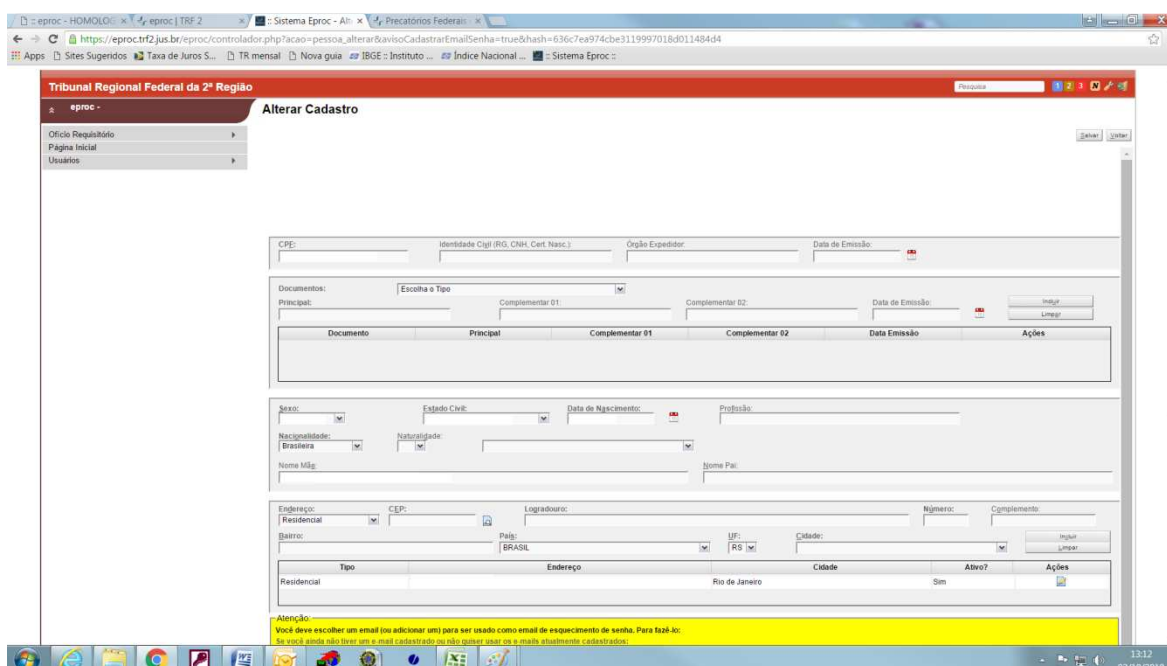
:: eproc - HOMOLOG × eproc | TRF 2 × :: Sistema Eproc - Alt × Precatórios Federais ×

https://eproc.trf2.jus.br/eproc/controlador.php?acao=pessoa_alterar&avisoCadastrarEmailSenha=true&hash=636c7ea974cbe3119997018d011484d4

Apps Sites Sugeridos Taxa de Juros S... TR mensal Nova guia IBGE :: Instituto ... Índice Nacional ... :: Sistema Eproc ::

Tribunal Regional Federal da 2ª Região

Pesquisa

eproc -

Ofício Requisitório
Página Inicial
Usuários

Alterar Cadastro

Salvar Voltar

CPF: Identidade Civil (RG, CNH, Cert. Nasc.): Órgão Expedidor: Data de Emissão:

Documentos: Escolha o Tipo
Principal: Complementar 01: Complementar 02: Data de Emissão: Incluir Limpar

| Documento | Principal | Complementar 01 | Complementar 02 | Data Emissão | Ações |
|---|---|---|---|---|---|

Sexo: Estado Civil: Data de Nascimento: Profissão:
Nacionalidade: Brasileira Naturalidade:
Nome Mãe: Nome Pai:

Endereço: Residencial CEP: Logradouro: Número: Complemento:
Bairro: País: BRASIL UF: RS Cidade: Incluir Limpar

| Tipo | Endereço | Cidade | Ativo? | Ações |
|---|---|---|---|---|
| Residencial | | Rio de Janeiro | Sim | |

Atenção:
Você deve escolher um email (ou adicionar um) para ser usado como email de esquecimento de senha. Para fazê-lo:
Se você ainda não tiver um e-mail cadastrado ou não quiser usar os e-mails atualmente cadastrados:

13:12